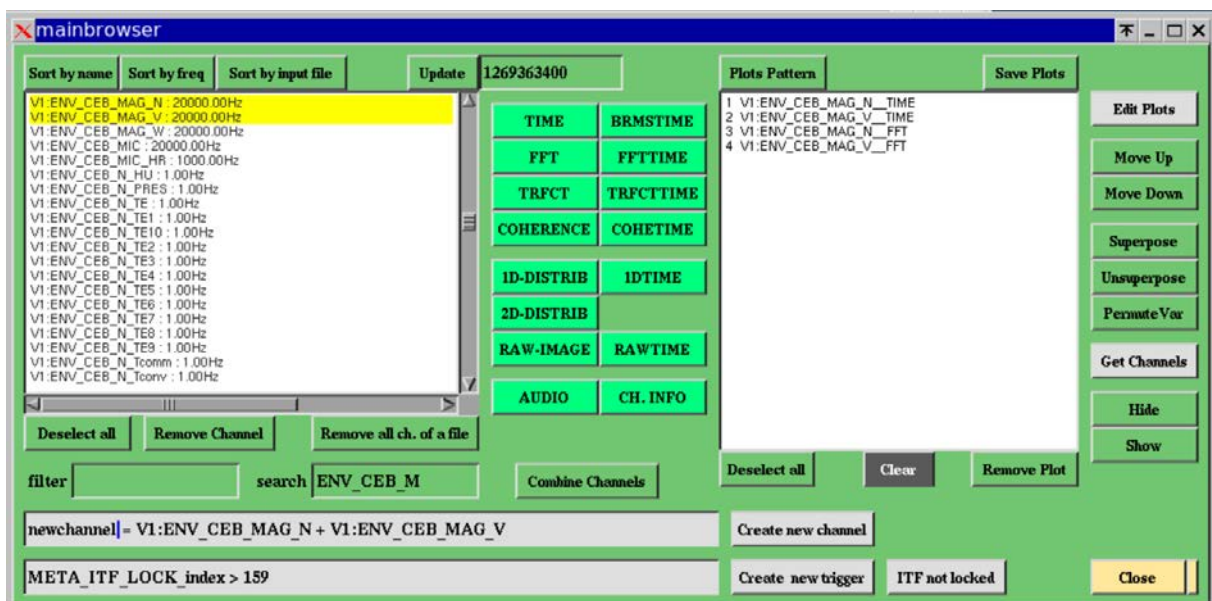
mainbrowser

Sort by name | Sort by freq | Sort by input file | Update | 1269363400

V1:ENV_CEB_MAG_N : 20000.00Hz
V1:ENV_CEB_MAG_V : 20000.00Hz
V1:ENV_CEB_MAG_W : 20000.00Hz
V1:ENV_CEB_MIC : 20000.00Hz
V1:ENV_CEB_MIC_HR : 1000.00Hz
V1:ENV_CEB_N_HU : 1.00Hz
V1:ENV_CEB_N_PRES : 1.00Hz
V1:ENV_CEB_N_TE : 1.00Hz
V1:ENV_CEB_N_TE1 : 1.00Hz
V1:ENV_CEB_N_TE10 : 1.00Hz
V1:ENV_CEB_N_TE2 : 1.00Hz
V1:ENV_CEB_N_TE3 : 1.00Hz
V1:ENV_CEB_N_TE4 : 1.00Hz
V1:ENV_CEB_N_TE5 : 1.00Hz
V1:ENV_CEB_N_TE6 : 1.00Hz
V1:ENV_CEB_N_TE7 : 1.00Hz
V1:ENV_CEB_N_TE8 : 1.00Hz
V1:ENV_CEB_N_TE9 : 1.00Hz
V1:ENV_CEB_N_Tcomm : 1.00Hz
V1:ENV_CEB_N_Tconv : 1.00Hz

TIME | BRMSTIME
FFT | FFTTIME
TRFCT | TRFCTTIME
COHERENCE | COHETIME
1D-DISTRIB | 1DTIME
2D-DISTRIB
RAW-IMAGE | RAWTIME
AUDIO | CH. INFO

Plots Pattern | Save Plots

1 V1:ENV_CEB_MAG_N__TIME
2 V1:ENV_CEB_MAG_V__TIME
3 V1:ENV_CEB_MAG_N__FFT
4 V1:ENV_CEB_MAG_V__FFT

Edit Plots
Move Up
Move Down
Superpose
Unsuperpose
PermuteVar
Get Channels
Hide
Show

Deselect all | Remove Channel | Remove all ch. of a file

filter | search ENV_CEB_M | Combine Channels

Deselect all | Clear | Remove Plot

newchannel = V1:ENV_CEB_MAG_N + V1:ENV_CEB_MAG_V | Create new channel

META_ITF_LOCK_index > 159 | Create new trigger | ITF not locked | Close